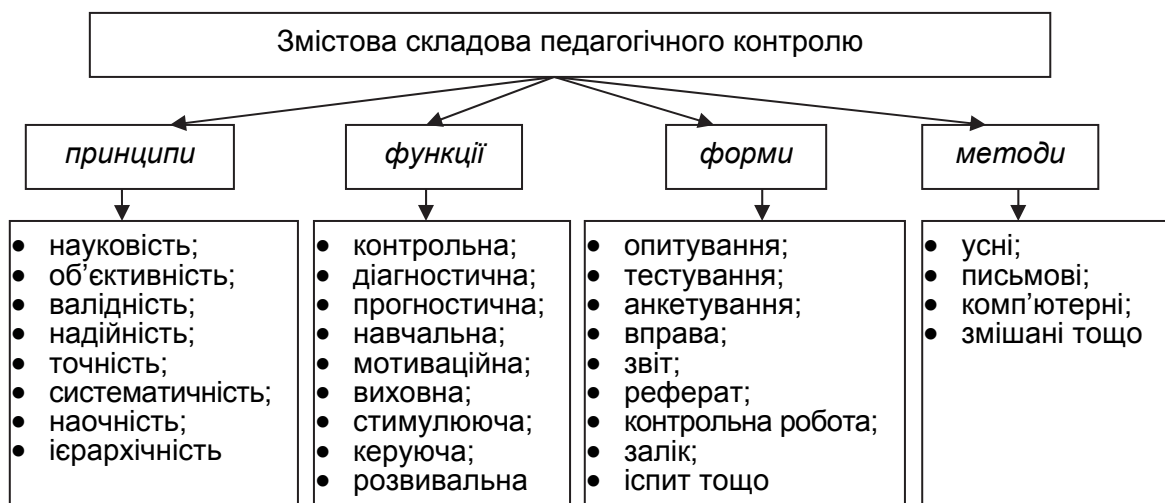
Змістова складова педагогічного контролю

*принципи*

- науковість;
- об'єктивність;
- валідність;
- надійність;
- точність;
- систематичність;
- наочність;
- ієрархічність

*функції*

- контрольна;
- діагностична;
- прогностична;
- навчальна;
- мотиваційна;
- виховна;
- стимулююча;
- керуюча;
- розвивальна

*форми*

- опитування;
- тестування;
- анкетування;
- вправа;
- звіт;
- реферат;
- контрольна робота;
- залік;
- іспит тощо

*методи*

- усні;
- письмові;
- комп'ютерні;
- змішані тощо